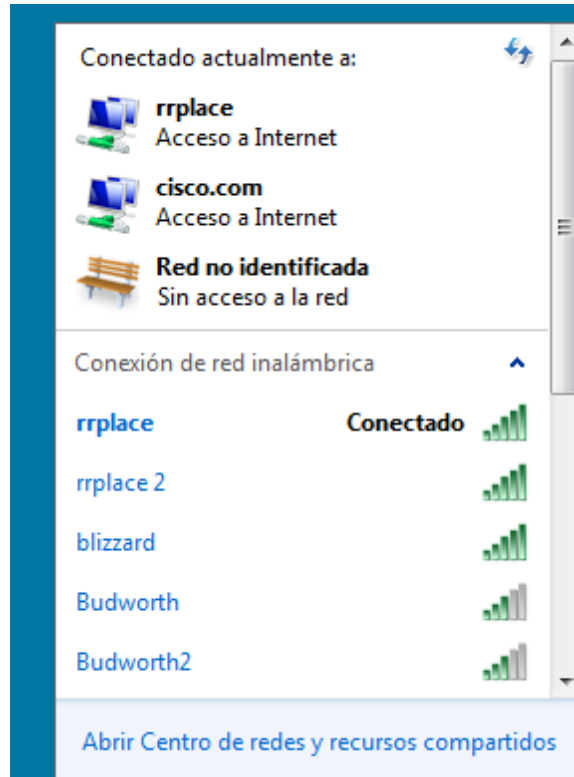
Conectado actualmente a:

rrplace
Acceso a Internet

cisco.com
Acceso a Internet

Red no identificada
Sin acceso a la red

Conexión de red inalámbrica

rrplace Conectado

rrplace 2

blizzard

Budworth

Budworth2

Abrir Centro de redes y recursos compartidos